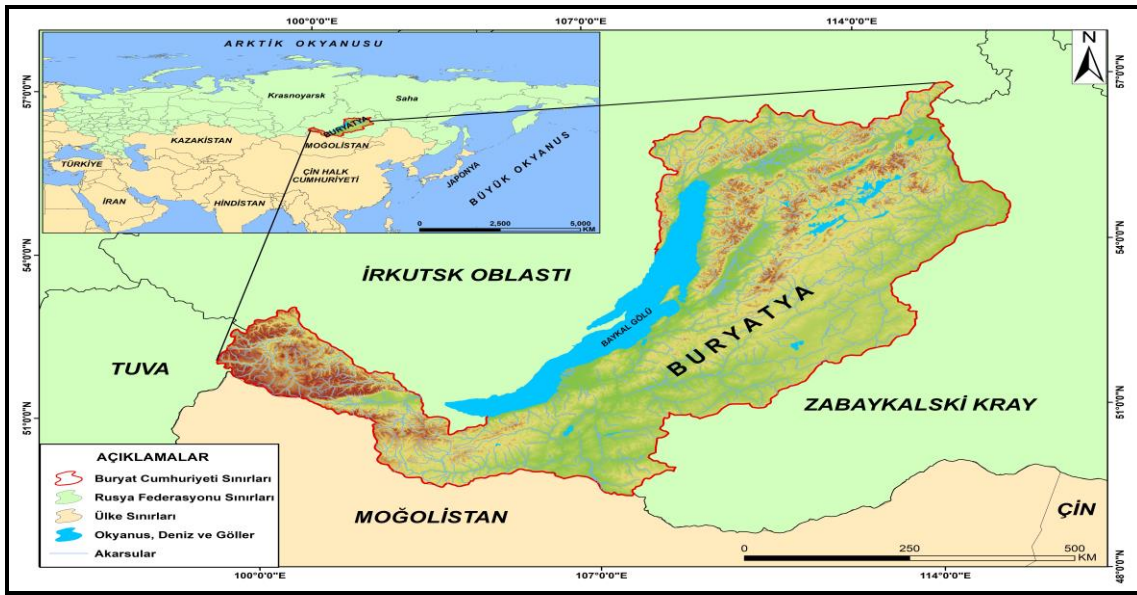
100°0'0"E
107°0'0"E
114°0'0"E
N
57°0'0"N
54°0'0"N
51°0'0"N
48°0'0"N

ARKTİK OKYANUSU
Krasnoyarsk
Saha
BURYATYA
KAZAKİSTAN
MOĞOLİSTAN
TÜRKİYE
ÇİN HALK CUMHURİYETİ
JAPONYA
BÜYÜK OKYANUS
İRAN
HİNDİSTAN
0 2,500 5,000 KM

İRKUTSK OBLASTI
TUVA
BAYKAL GÖLÜ
BURYATYA
ZABAYKALSKİ KRAY
MOĞOLİSTAN
ÇİN

AÇIKLAMALAR
Buryat Cumhuriyeti Sınırları
Rusya Federasyonu Sınırları
Ülke Sınırları
Okyanus, Deniz ve Göller
Akarsular

0 250 500 KM
100°0'0"E
107°0'0"E
114°0'0"E